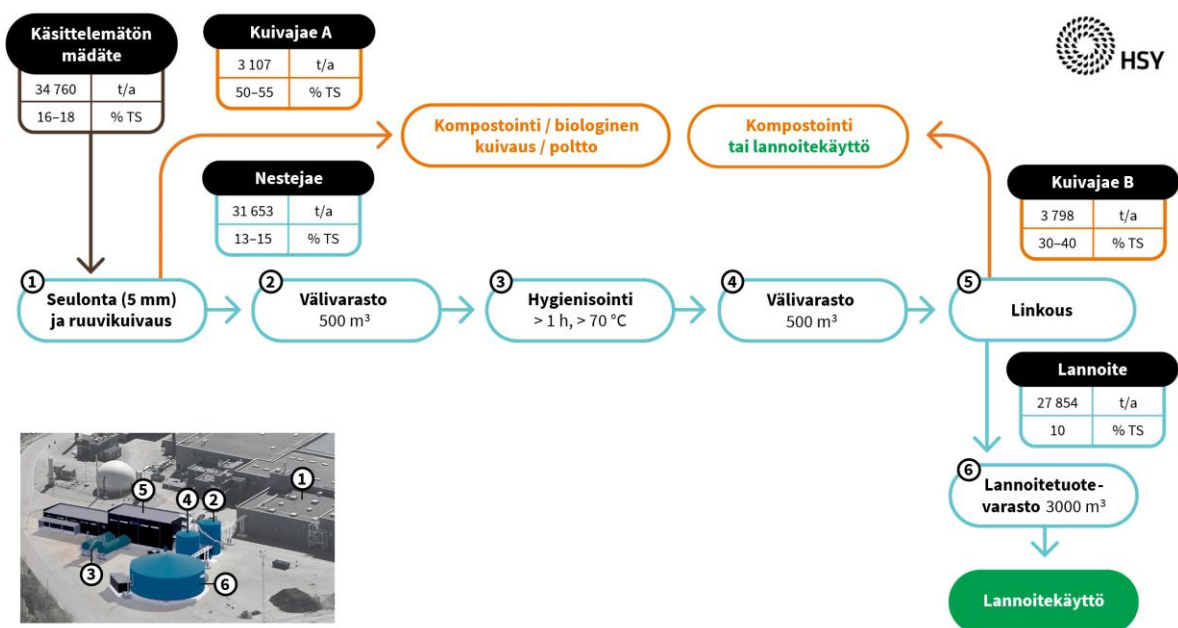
Käsittelemätön mädäte

| 34 760 | t/a |
|---|---|
| 16–18 | % TS |

Kuivajae A

| 3 107 | t/a |
|---|---|
| 50–55 | % TS |

HSY

Kompostointi / biologinen kuivaus / poltto

Kompostointi tai lannoitekäyttö

Nestejae

| 31 653 | t/a |
|---|---|
| 13–15 | % TS |

Kuivajae B

| 3 798 | t/a |
|---|---|
| 30–40 | % TS |

1 Seulonta (5 mm) ja ruuvikuivaus

2 Välivarasto 500 m³

3 Hygienisointi > 1 h, > 70 °C

4 Välivarasto 500 m³

5 Linkous

Lannoite

| 27 854 | t/a |
|---|---|
| 10 | % TS |

6 Lannoitetuote-varasto 3000 m³

Lannoitekäyttö

5 4 2 1 3 6